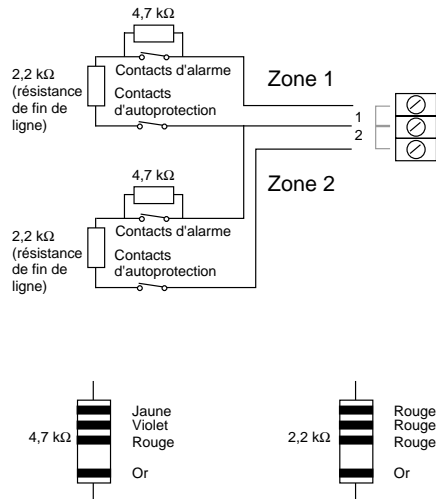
4,7 kΩ

2,2 kΩ (résistance de fin de ligne)

Contacts d'alarme

Contacts d'autoprotection

Zone 1

1

2

4,7 kΩ

Zone 2

2,2 kΩ (résistance de fin de ligne)

Contacts d'alarme

Contacts d'autoprotection

4,7 kΩ

Jaune
Violet
Rouge

Or

2,2 kΩ

Rouge
Rouge
Rouge

Or